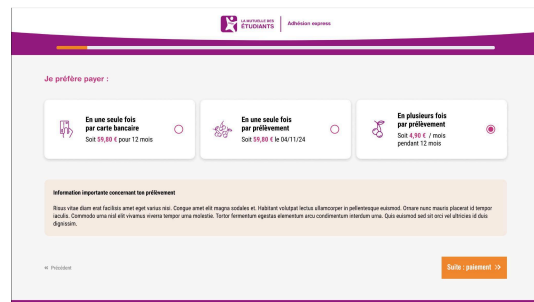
LA MUTUELLE DES ÉTUDIANTS | Adhésion express

Je préfère payer :

En une seule fois par carte bancaire
Soit 59,80 € pour 12 mois

En une seule fois par prélèvement
Soit 59,80 € le 04/11/24

En plusieurs fois par prélèvement
Soit 4,90 € / mois pendant 12 mois

Information importante concernant ton prélèvement

Risus vitae diam erat facilisis amet eget varius nisi. Congue amet elit magna sodales et. Habitant volutpat lectus ullamcorper in pellentesque euismod. Ornare nunc mauris placerat id tempor iaculis. Commodo urna nisl elit vivamus viverra tempor urna molestie. Tortor fermentum egestas elementum arcu condimentum interdum urna. Quis euismod sed sit orci vel ultricies id duis dignissim.

« Précédent

Suite : paiement »